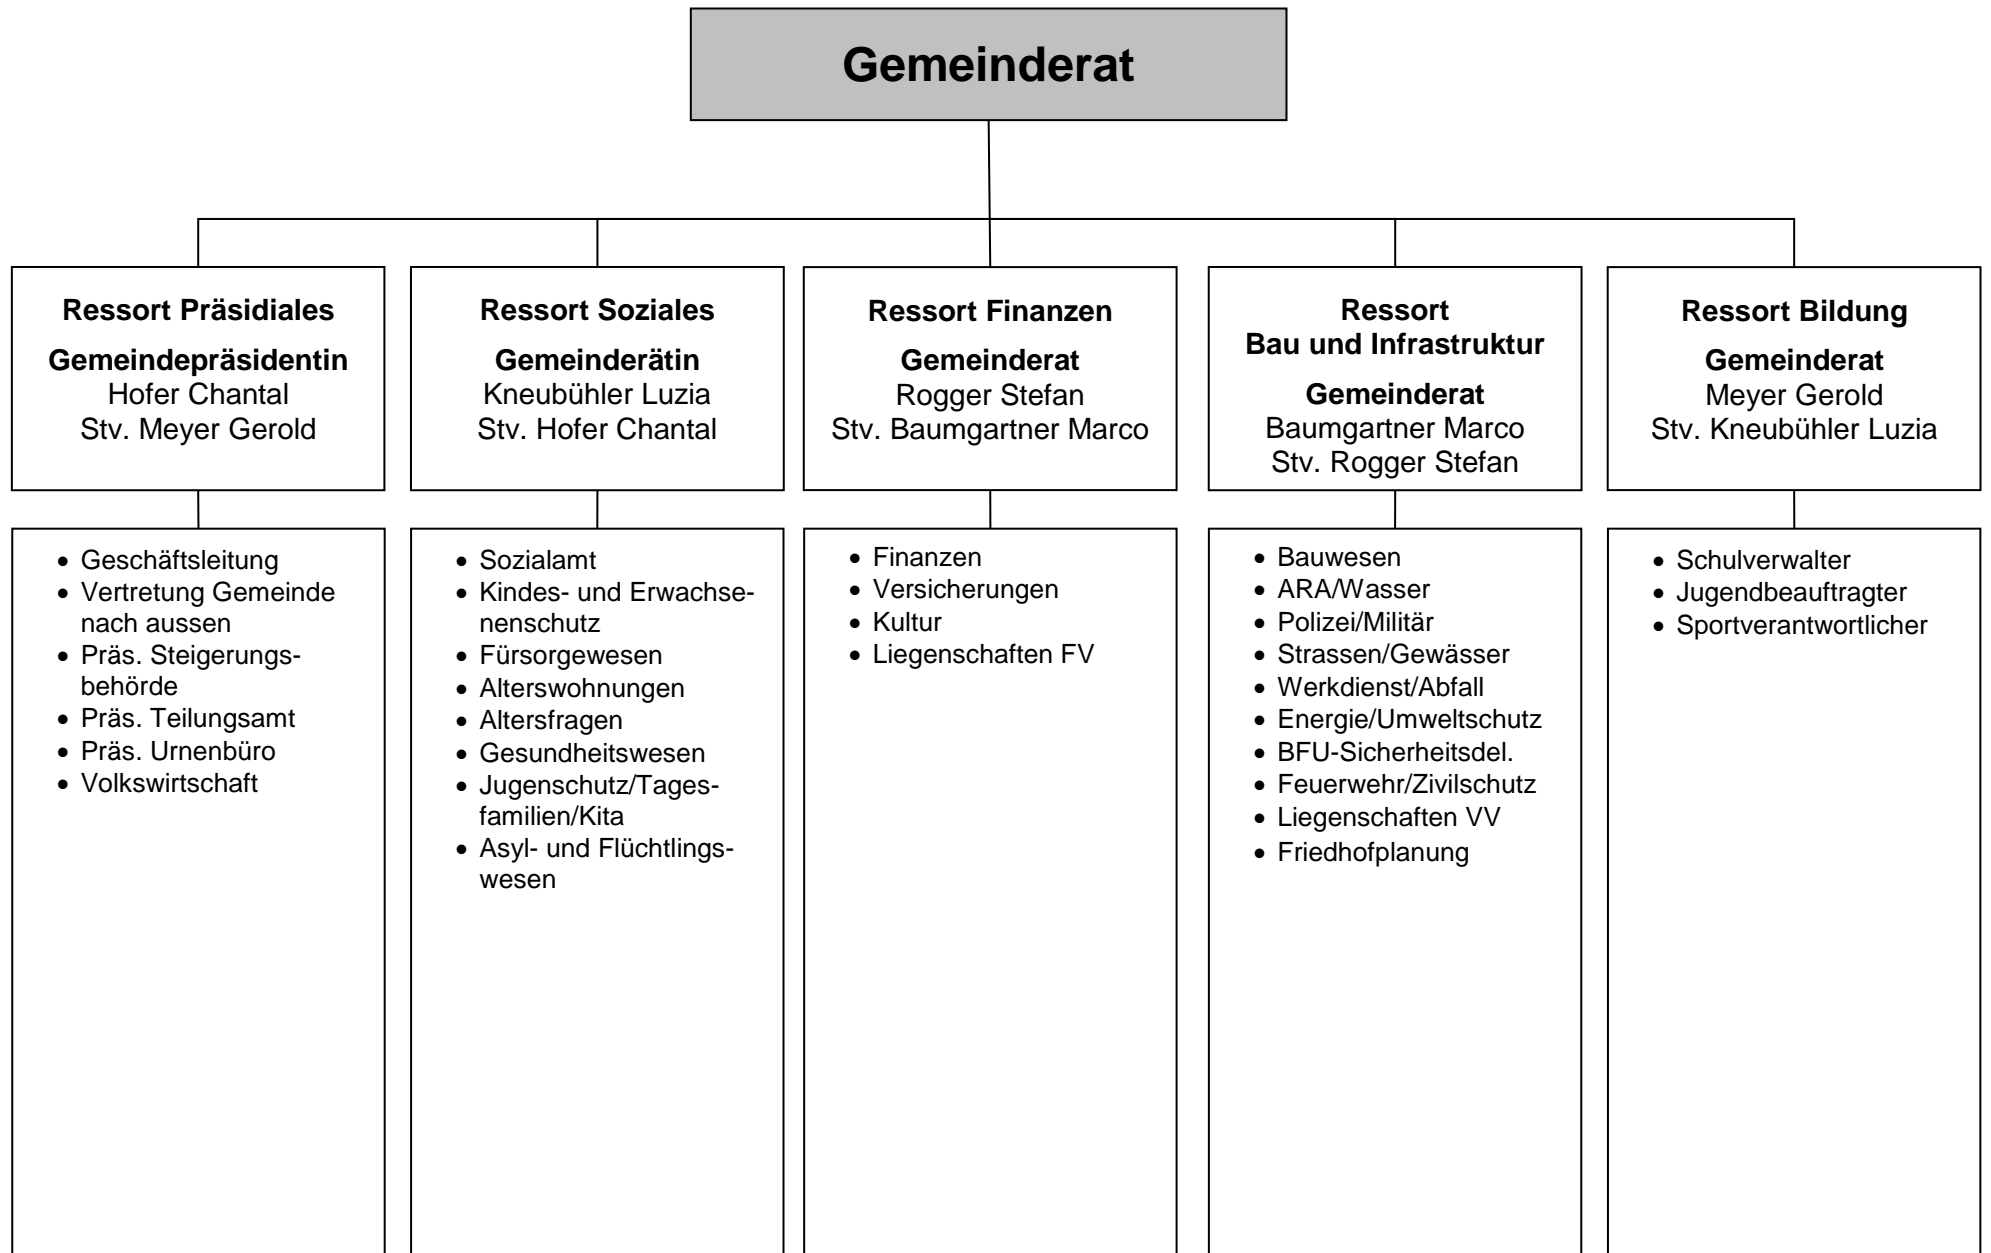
Gemeinderat

Ressort Präsidiales

Gemeindepräsidentin
Hofer Chantal
Stv. Meyer Gerold

- Geschäftsleitung
- Vertretung Gemeinde nach aussen
- Präs. Steigerungsbehörde
- Präs. Teilungsamt
- Präs. Urnenbüro
- Volkswirtschaft

Ressort Soziales

Gemeinderätin
Kneubühler Luzia
Stv. Hofer Chantal

- Sozialamt
- Kindes- und Erwachsenenschutz
- Fürsorgewesen
- Alterswohnungen
- Altersfragen
- Gesundheitswesen
- Jugenschutz/Tagesfamilien/Kita
- Asyl- und Flüchtlingswesen

Ressort Finanzen

Gemeinderat
Rogger Stefan
Stv. Baumgartner Marco

- Finanzen
- Versicherungen
- Kultur
- Liegenschaften FV

Ressort
Bau und Infrastruktur

Gemeinderat
Baumgartner Marco
Stv. Rogger Stefan

- Bauwesen
- ARA/Wasser
- Polizei/Militär
- Strassen/Gewässer
- Werkdienst/Abfall
- Energie/Umweltschutz
- BFU-Sicherheitsdel.
- Feuerwehr/Zivilschutz
- Liegenschaften VV
- Friedhofplanung

Ressort Bildung

Gemeinderat
Meyer Gerold
Stv. Kneubühler Luzia

- Schulverwalter
- Jugendbeauftragter
- Sportverantwortlicher